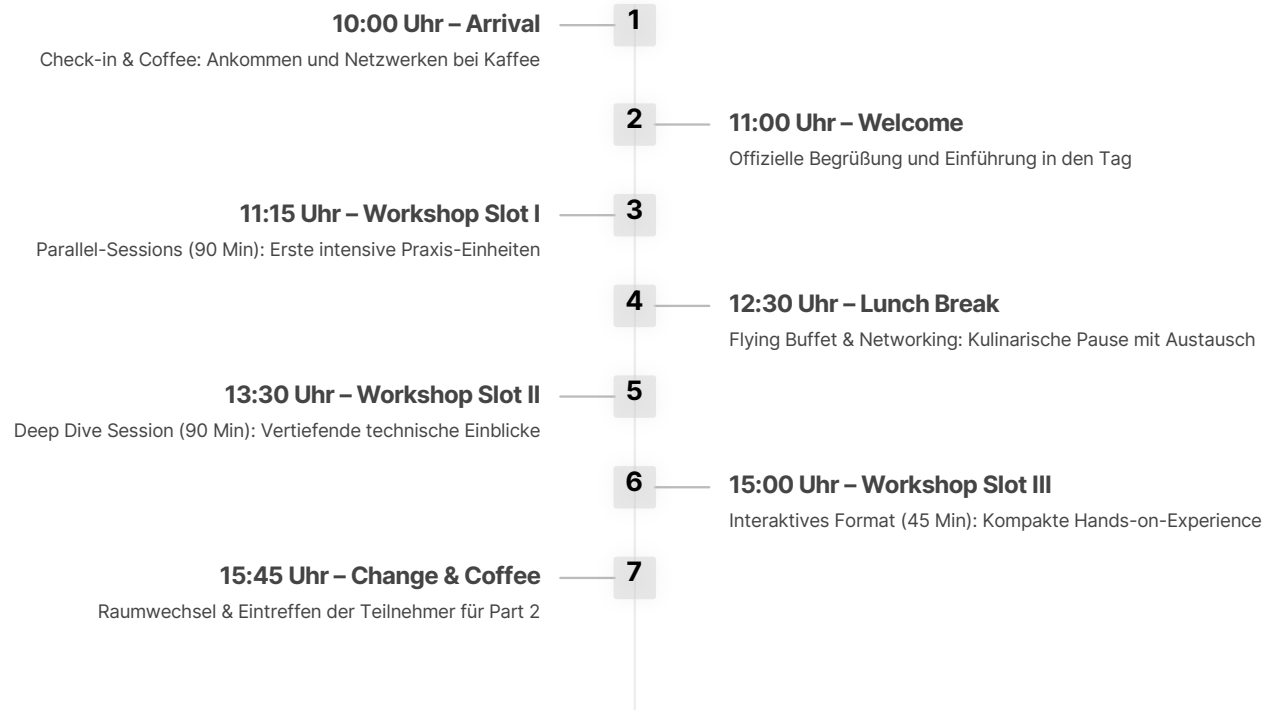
10:00 Uhr – Arrival

1

Check-in & Coffee: Ankommen und Netzwerken bei Kaffee

2

11:00 Uhr – Welcome

Offizielle Begrüßung und Einführung in den Tag

11:15 Uhr – Workshop Slot I

3

Parallel-Sessions (90 Min): Erste intensive Praxis-Einheiten

4

12:30 Uhr – Lunch Break

Flying Buffet & Networking: Kulinarische Pause mit Austausch

13:30 Uhr – Workshop Slot II

5

Deep Dive Session (90 Min): Vertiefende technische Einblicke

6

15:00 Uhr – Workshop Slot III

Interaktives Format (45 Min): Kompakte Hands-on-Experience

15:45 Uhr – Change & Coffee

7

Raumwechsel & Eintreffen der Teilnehmer für Part 2